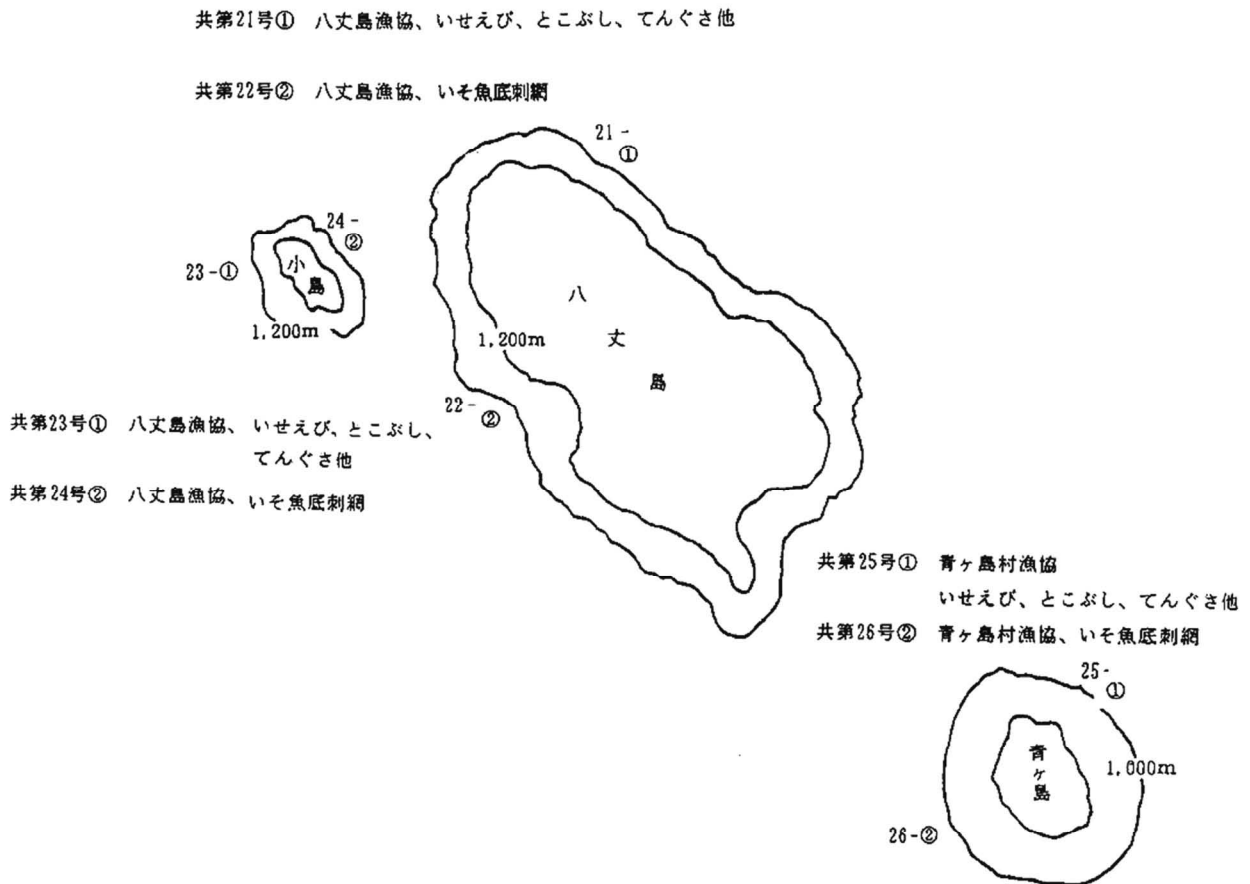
共第21号① 八丈島漁協、いせえび、とこぶし、てんぐさ他

共第22号② 八丈島漁協、いそ魚底刺網

21 - ①

24 - ②

23 - ①

小島

1,200m

八

1,200m

丈

島

22 - ②

共第23号① 八丈島漁協、いせえび、とこぶし、てんぐさ他

共第24号② 八丈島漁協、いそ魚底刺網

共第25号① 青ヶ島村漁協 いせえび、とこぶし、てんぐさ他

共第26号② 青ヶ島村漁協、いそ魚底刺網

25 - ①

青ヶ島

1,000m

26 - ②